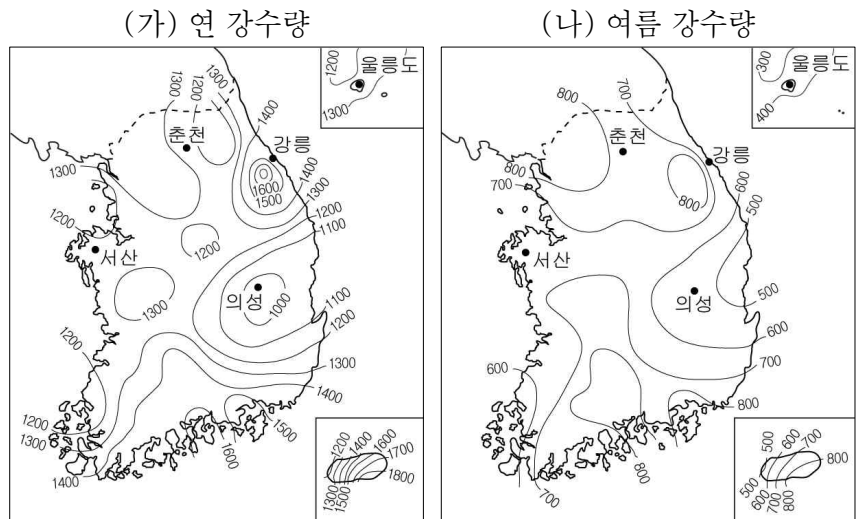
(가) 연 강수량

1200
울릉도
1300

1300
1200
1300
1400
춘천
강릉
1600
1500
1400
1300
1300
1200
1200
1100
1200
서산
1300
의성
1000
1100
1200
1200
1300
1400
1500
1200
1300
1600
1400
1200
1400
1600
1700
1800
1300
1500

(나) 여름 강수량

300
울릉도
400

800
700
춘천
강릉
800
700
800
600
500
서산
의성
500
600
700
600
800
800
700
500
600
700
800
800
500
600
700
800